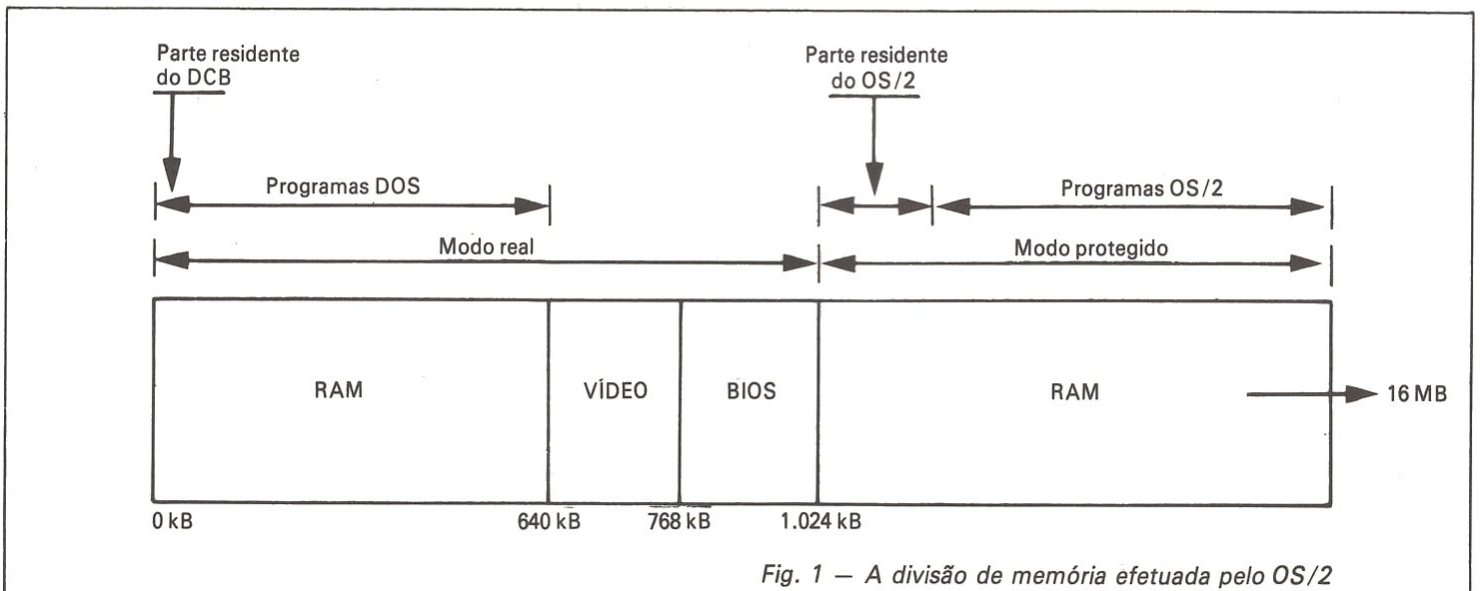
Parte residente do DCB

Parte residente do OS/2

Programas DOS

Programas OS/2

Modo real

Modo protegido

RAM

VÍDEO

BIOS

RAM

16 MB

0 kB

640 kB

768 kB

1.024 kB

Fig. 1 — A divisão de memória efetuada pelo OS/2